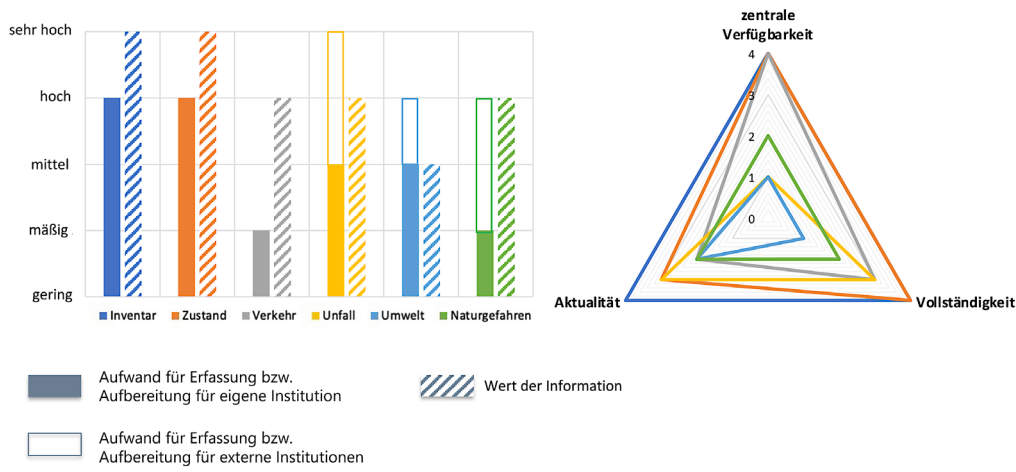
sehr hoch
hoch
mittel
mäßig
gering

Inventar
Zustand
Verkehr
Unfall
Umwelt
Naturgefahren

zentrale Verfügbarkeit
4
3
2
1
0
Aktualität
Vollständigkeit

Aufwand für Erfassung bzw. Aufbereitung für eigene Institution

Wert der Information

Aufwand für Erfassung bzw. Aufbereitung für externe Institutionen